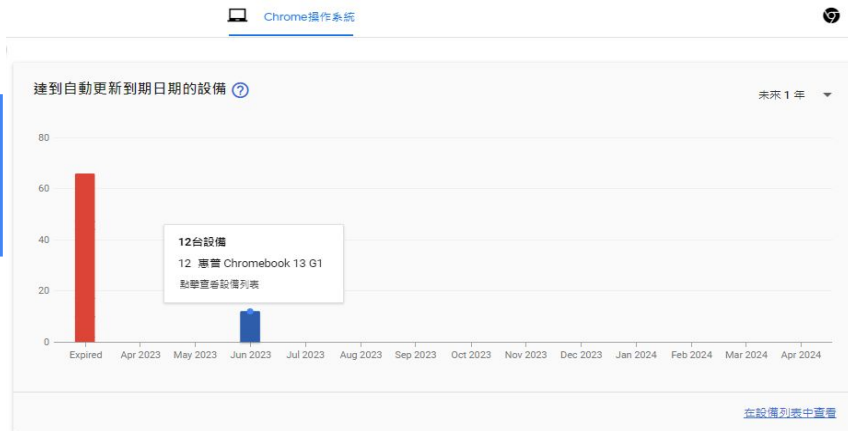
Chrome操作系統

達到自動更新到期日期的設備

未來 1 年

80
60
40
20
0

12台設備
12 惠普 Chromebook 13 G1
點擊查看設備列表

Expired
Apr 2023
May 2023
Jun 2023
Jul 2023
Aug 2023
Sep 2023
Oct 2023
Nov 2023
Dec 2023
Jan 2024
Feb 2024
Mar 2024
Apr 2024

在設備列表中查看